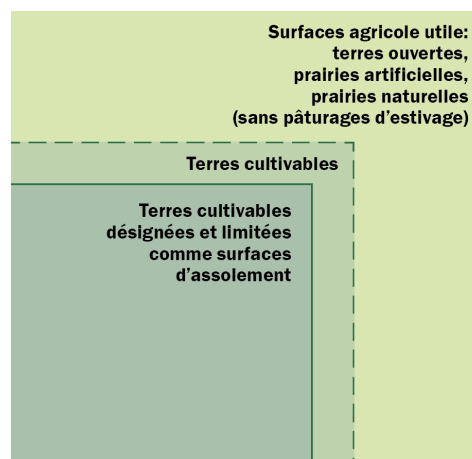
Surfaces agricole utile:
terres ouvertes,
prairies artificielles,
prairies naturelles
(sans pâturages d'estivage)

Terres cultivables

Terres cultivables
désignées et limitées
comme surfaces
d'assolement